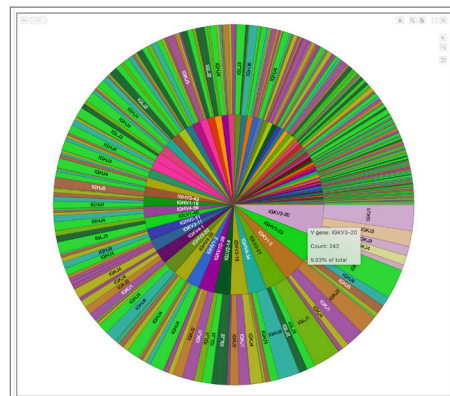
IGKV3-20
IGKV1-5
IGKV3-11
IGKV3-15
IGKV1-39
IGKV4-1
IGKV1-33
IGKV2-28
IGKV3D-15
IGKV1-9
IGKV1-12
IGKV1-16
IGKV1-8
IGKV2-30
IGKV1-27
IGKV1-17
IGKV2-24
IGKV1D-16
IGKV1-13
IGKV1D-8
IGKV1D-12
IGKV1-6
IGKV1D-13
IGKV1D-39
IGKV5-2
IGKV2-40
IGKV2D-29
IGKV3D-20
IGKV1-NL1
IGKV6-21
IGKV2D-26
IGKV3D-11
IGKV3-7
IGKV1D-43
IGKV2D-40
IGKJ1
IGKJ2
IGKJ3
IGKJ4
IGKJ5
V gene: IGKV3-20
Count: 242
5.93% of total
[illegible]